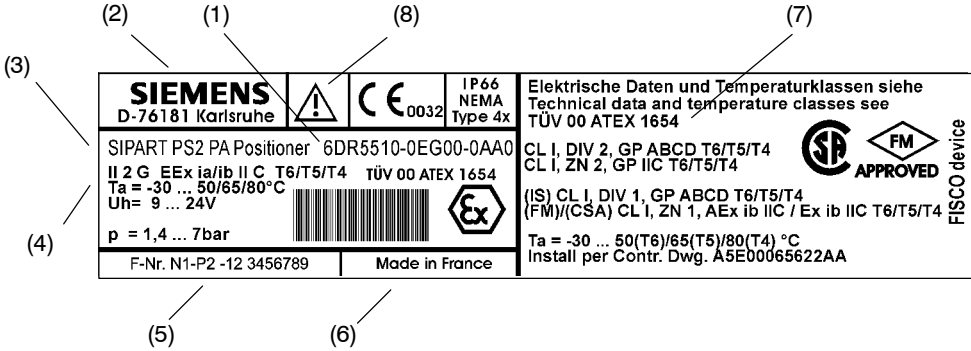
(2) (1) (8) (7)

(3)

SIEMENS
D-76181 Karlsruhe

CE 0032

IP66
NEMA
Type 4x

SIPART PS2 PA Positioner 6DR5510-0EG00-0AA0

II 2 G EEx ia/ib II C T6/T5/T4 TÜV 00 ATEX 1654
Ta = -30 ... 50/65/80°C
Uh= 9 ... 24V

p = 1,4 ... 7bar

(4)

F-Nr. N1-P2 -12 3456789

Made in France

Elektrische Daten und Temperaturklassen siehe
Technical data and temperature classes see
TÜV 00 ATEX 1654

CL I, DIV 2, GP ABCD T6/T5/T4
CL I, ZN 2, GP IIC T6/T5/T4

SP

FM
APPROVED

(IS) CL I, DIV 1, GP ABCD T6/T5/T4
(FM)/(CSA) CL I, ZN 1, AEx ib IIC / Ex ib IIC T6/T5/T4

FISCO device

Ta = -30 ... 50(T6)/65(T5)/80(T4) °C
Install per Contr. Dwg. A5E00065622AA

(5) (6)